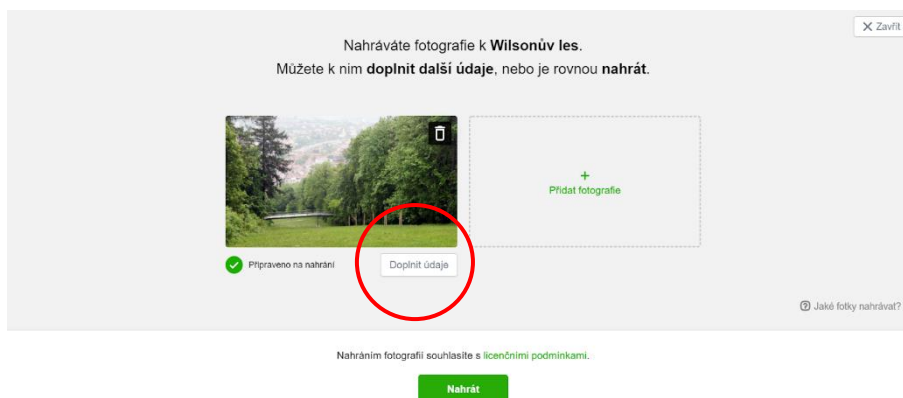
Zavřít

Nahráváte fotografie k **Wilsonův les**.
Můžete k nim **doplnit další údaje**, nebo je rovnou **nahrát**.

+
Přidat fotografie

Připraveno na nahrání

Doplnit údaje

Jaké fotky nahrávat?

Nahráním fotografií souhlasíte s licenčními podmínkami.

Nahrát